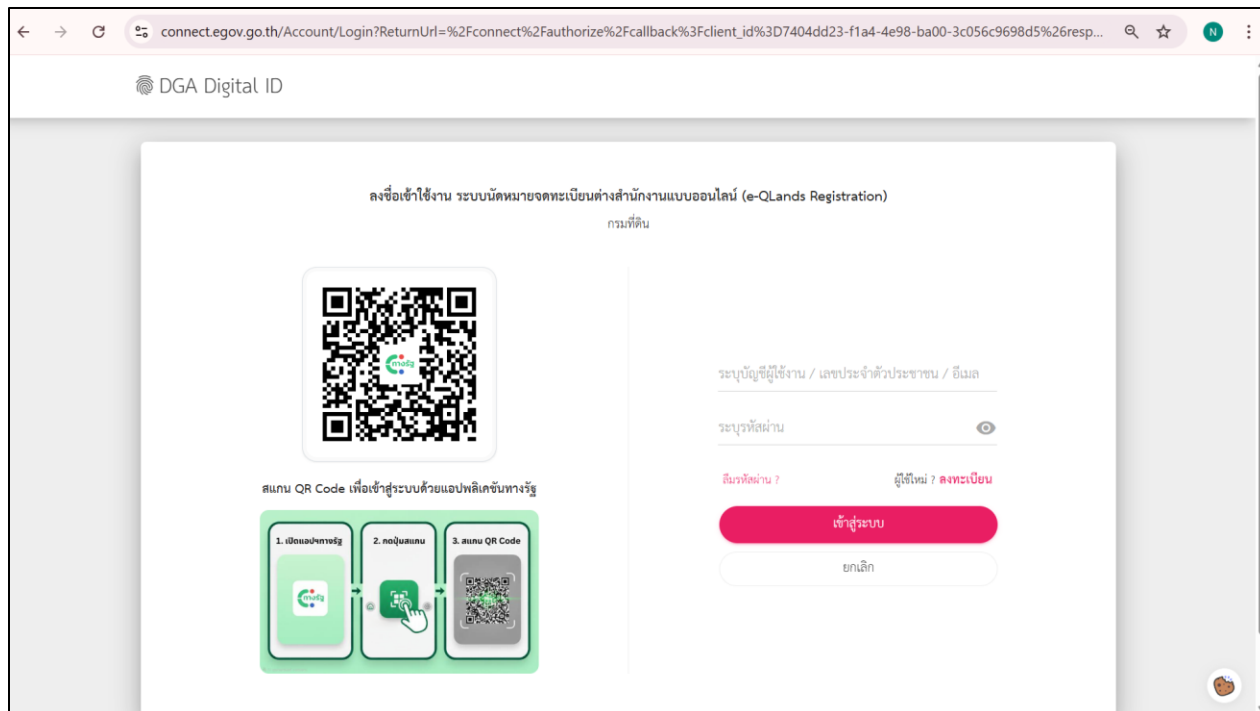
connect.egov.go.th/Account/Login?ReturnUrl=%2Fconnect%2Fauthorize%2Fcallback%3Fclient_id%3D7404dd23-f1a4-4e98-ba00-3c056c9698d5%26resp...

N

DGA Digital ID

ลงชื่อเข้าใช้งาน ระบบนัดหมายจดทะเบียนต่างสำนักงานแบบออนไลน์ (e-QLands Registration)

กรมที่ดิน

ทางรัฐ

สแกน QR Code เพื่อเข้าสู่ระบบด้วยแอปพลิเคชันทางรัฐ

1. เปิดแอปทางรัฐ

2. กดปุ่มสแกน

3. สแกน QR Code

ทางรัฐ

ระบุบัญชีผู้ใช้งาน / เลขประจำตัวประชาชน / อีเมล

ระบุรหัสผ่าน

ลืมรหัสผ่าน ?

ผู้ใช้ใหม่ ? ลงทะเบียน

เข้าสู่ระบบ

ยกเลิก